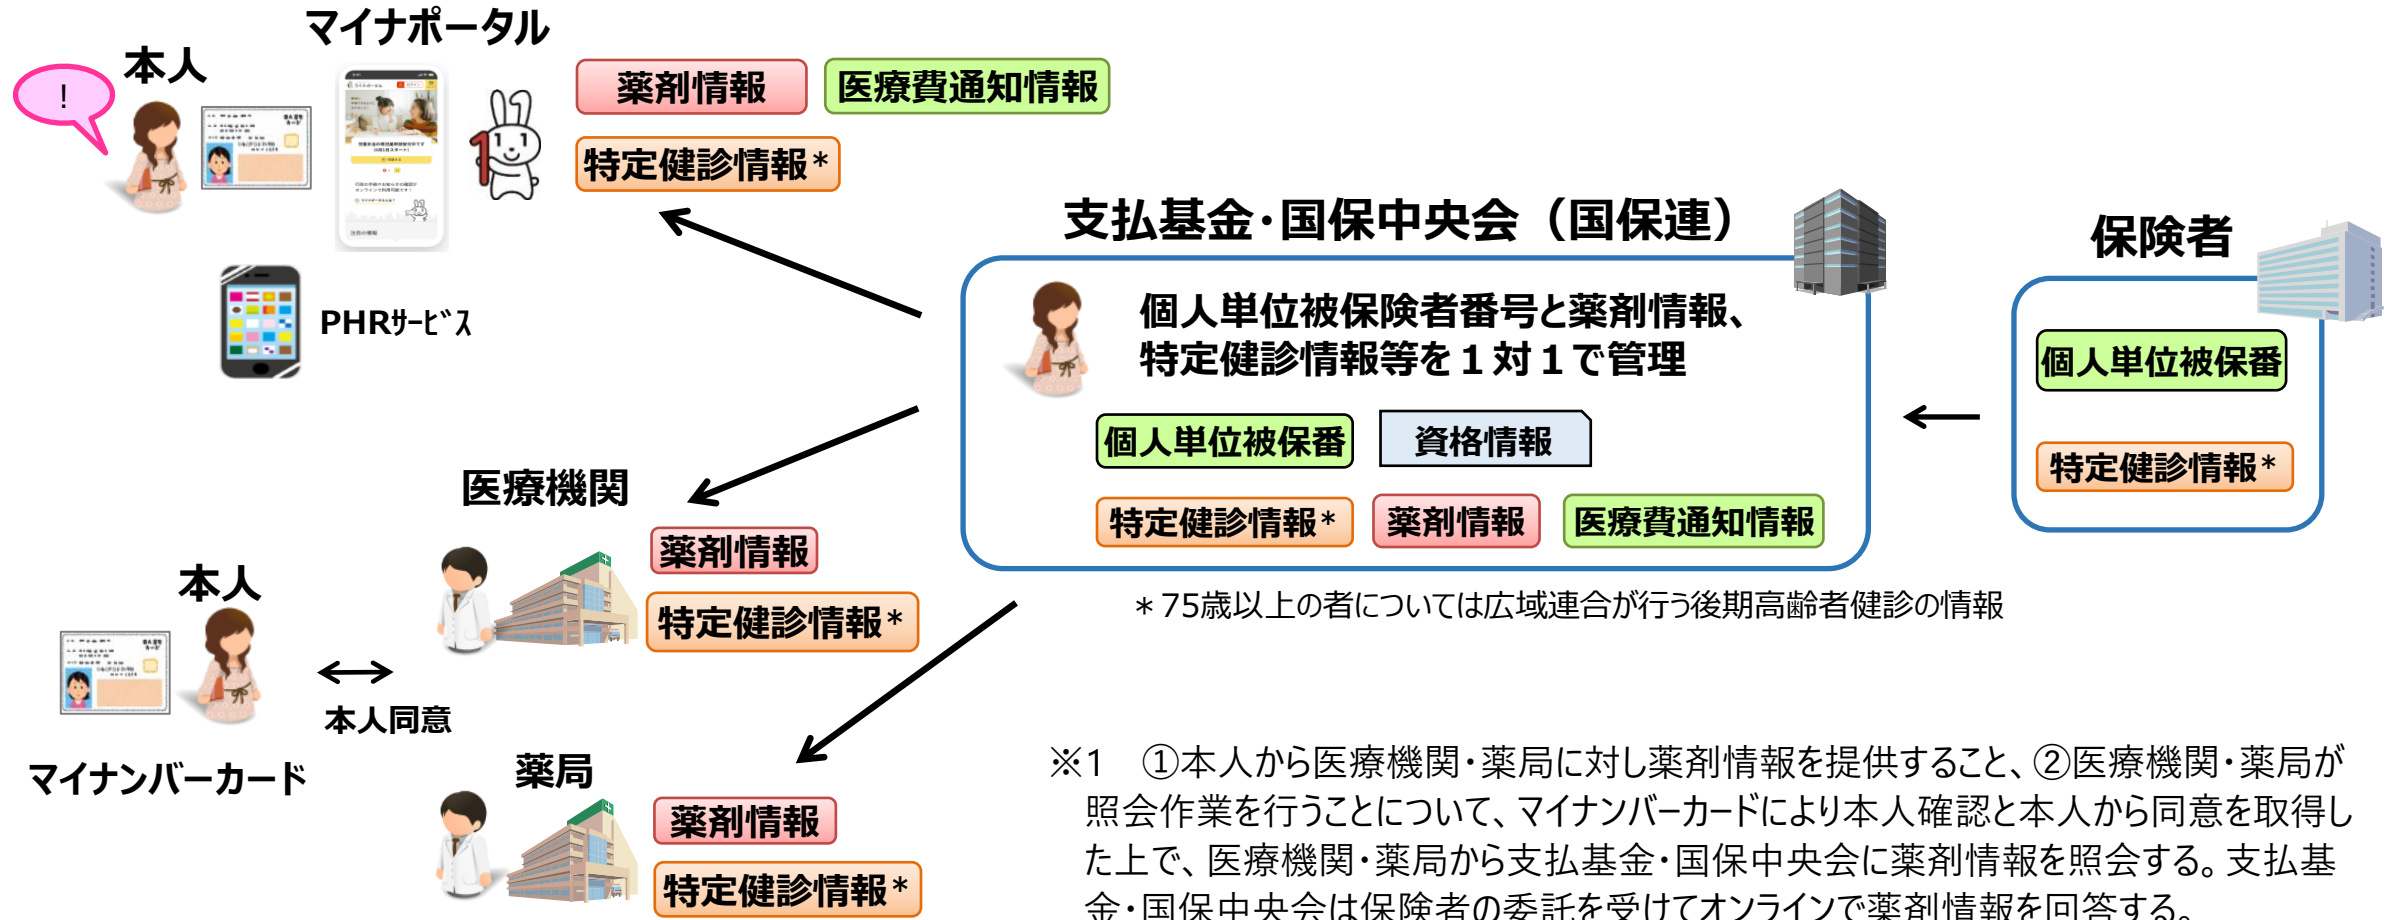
マイナポータル

本人

!

薬剤情報

医療費通知情報

特定健診情報＊

PHRｻｰﾋﾞｽ

支払基金･国保中央会（国保連）

個人単位被保険者番号と薬剤情報、特定健診情報等を１対１で管理

個人単位被保番

資格情報

特定健診情報＊

薬剤情報

医療費通知情報

保険者

個人単位被保番

特定健診情報＊

＊75歳以上の者については広域連合が行う後期高齢者健診の情報

医療機関

薬剤情報

特定健診情報＊

本人

本人同意

マイナンバーカード

薬局

薬剤情報

特定健診情報＊

※1　①本人から医療機関･薬局に対し薬剤情報を提供すること、②医療機関･薬局が照会作業を行うことについて、マイナンバーカードにより本人確認と本人から同意を取得した上で、医療機関･薬局から支払基金･国保中央会に薬剤情報を照会する。支払基金･国保中央会は保険者の委託を受けてオンラインで薬剤情報を回答する。